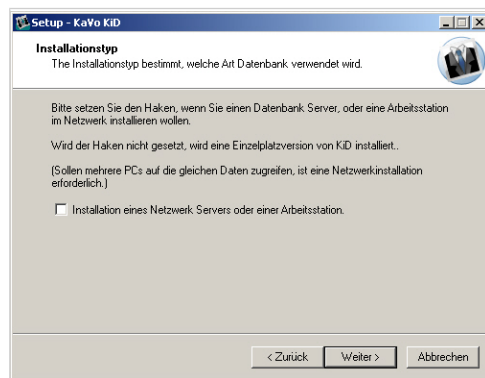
Setup - KaVo KiD

Installationstyp

The Installationstyp bestimmt, welche Art Datenbank verwendet wird.

Bitte setzen Sie den Haken, wenn Sie einen Datenbank Server, oder eine Arbeitsstation im Netzwerk installieren wollen.

Wird der Haken nicht gesetzt, wird eine Einzelplatzversion von KiD installiert..

(Sollen mehrere PCs auf die gleichen Daten zugreifen, ist eine Netzwerkinstallation erforderlich.)

Installation eines Netzwerk Servers oder einer Arbeitsstation.

< Zurück   Weiter >   Abbrechen